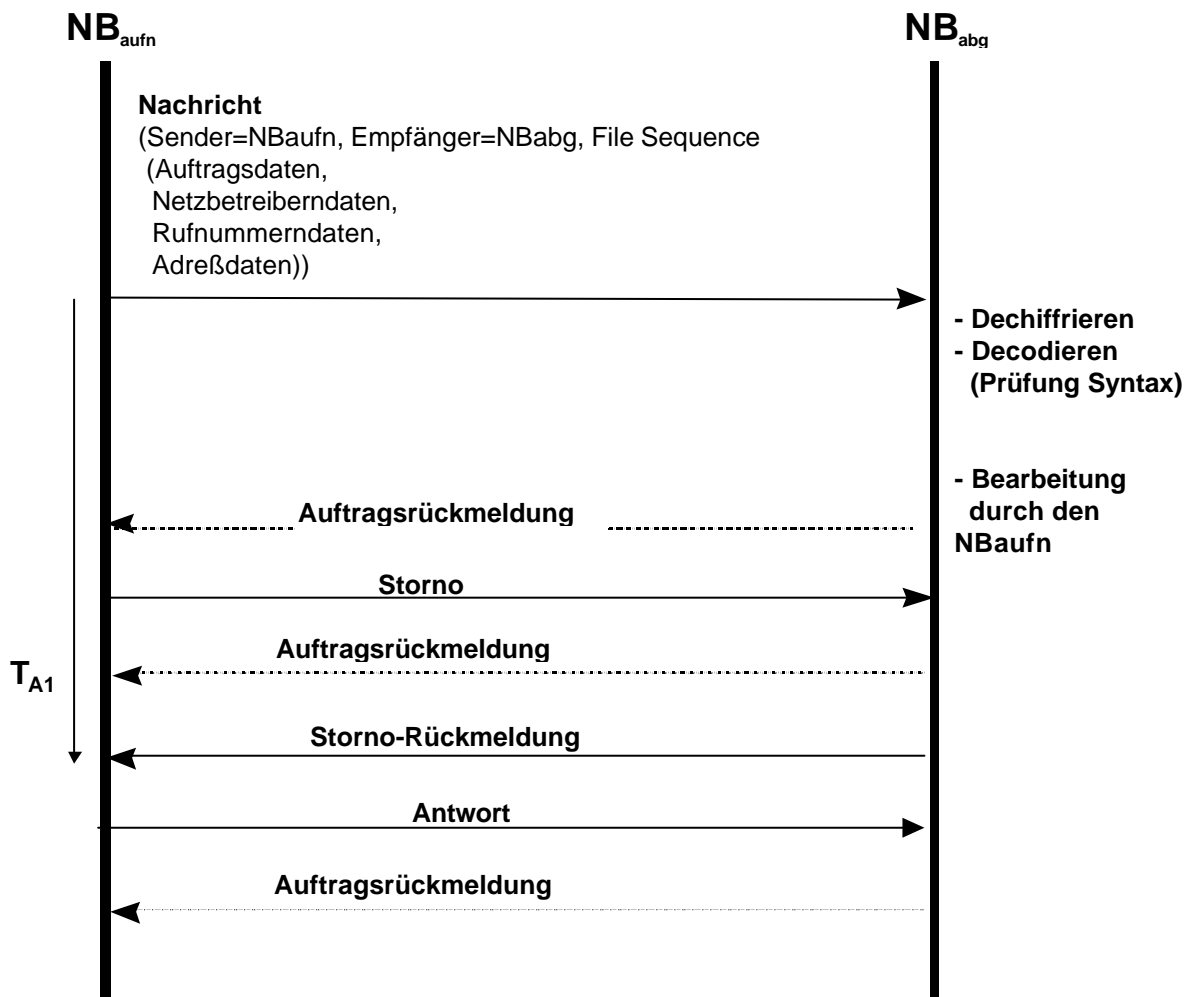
$NB_{aufn}$

$NB_{abg}$

**Nachricht**
(Sender=NBaufn, Empfänger=NBabg, File Sequence
(Auftragsdaten,
Netzbetreiberndaten,
Rufnummerndaten,
Adreßdaten))

- Dechiffrieren
- Decodieren
(Prüfung Syntax)

- Bearbeitung durch den NBaufn

Auftragsrückmeldung

Storno

Auftragsrückmeldung

$T_{A1}$

Storno-Rückmeldung

Antwort

Auftragsrückmeldung